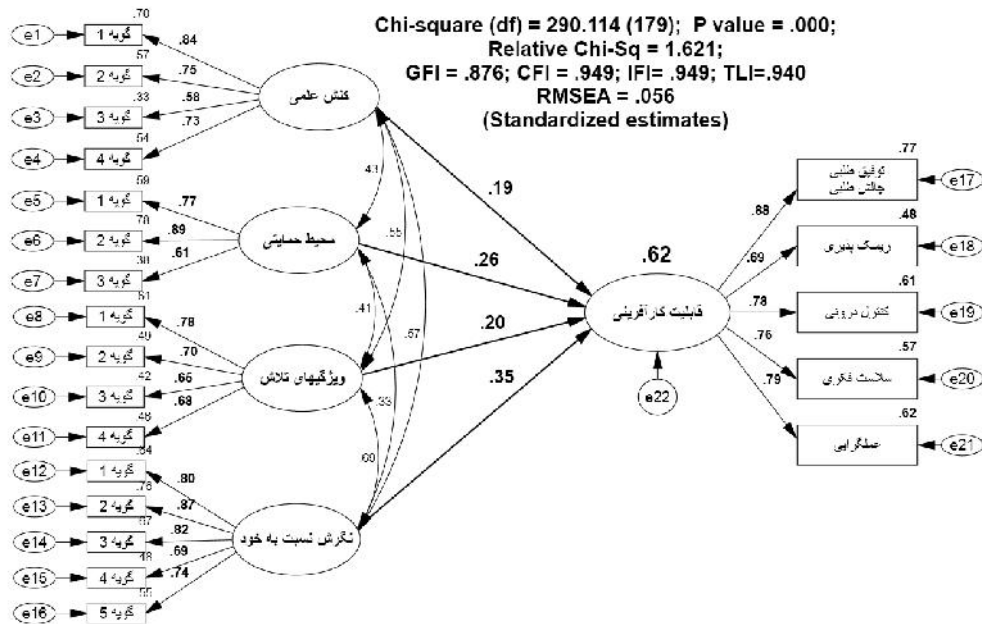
Chi-square (df) = 290.114 (179); P value = .000;
Relative Chi-Sq = 1.621;
GFI = .876; CFI = .949; IFI= .949; TLI=.940
RMSEA = .056
(Standardized estimates)

e1 گویه 1 .70 .84
e2 گویه 2 .57 .75
e3 گویه 3 .33 .58
e4 گویه 4 .54 .73
کنش علمی

e5 گویه 1 .59 .77
e6 گویه 2 .78 .89
e7 گویه 3 .38 .61
محیط حمایتی

e8 گویه 1 .61 .78
e9 گویه 2 .49 .70
e10 گویه 3 .42 .66
e11 گویه 4 .46 .68
ویژگیهای تلاش

e12 گویه 1 .64 .80
e13 گویه 2 .76 .87
e14 گویه 3 .67 .82
e15 گویه 4 .48 .69
e16 گویه 5 .55 .74
نگرش نسبت به خود

.41 .55 .41 .57 .33 .00

.19 .26 .20 .35

.62
قابلیت کارآفرینی
e22

.77 .88 توفیق طلبی چالش طلبی e17
.48 .69 ریسک پذیری e18
.61 .78 کنترل درونی e19
.57 .76 سلامت فکری e20
.62 .79 عملگرایی e21